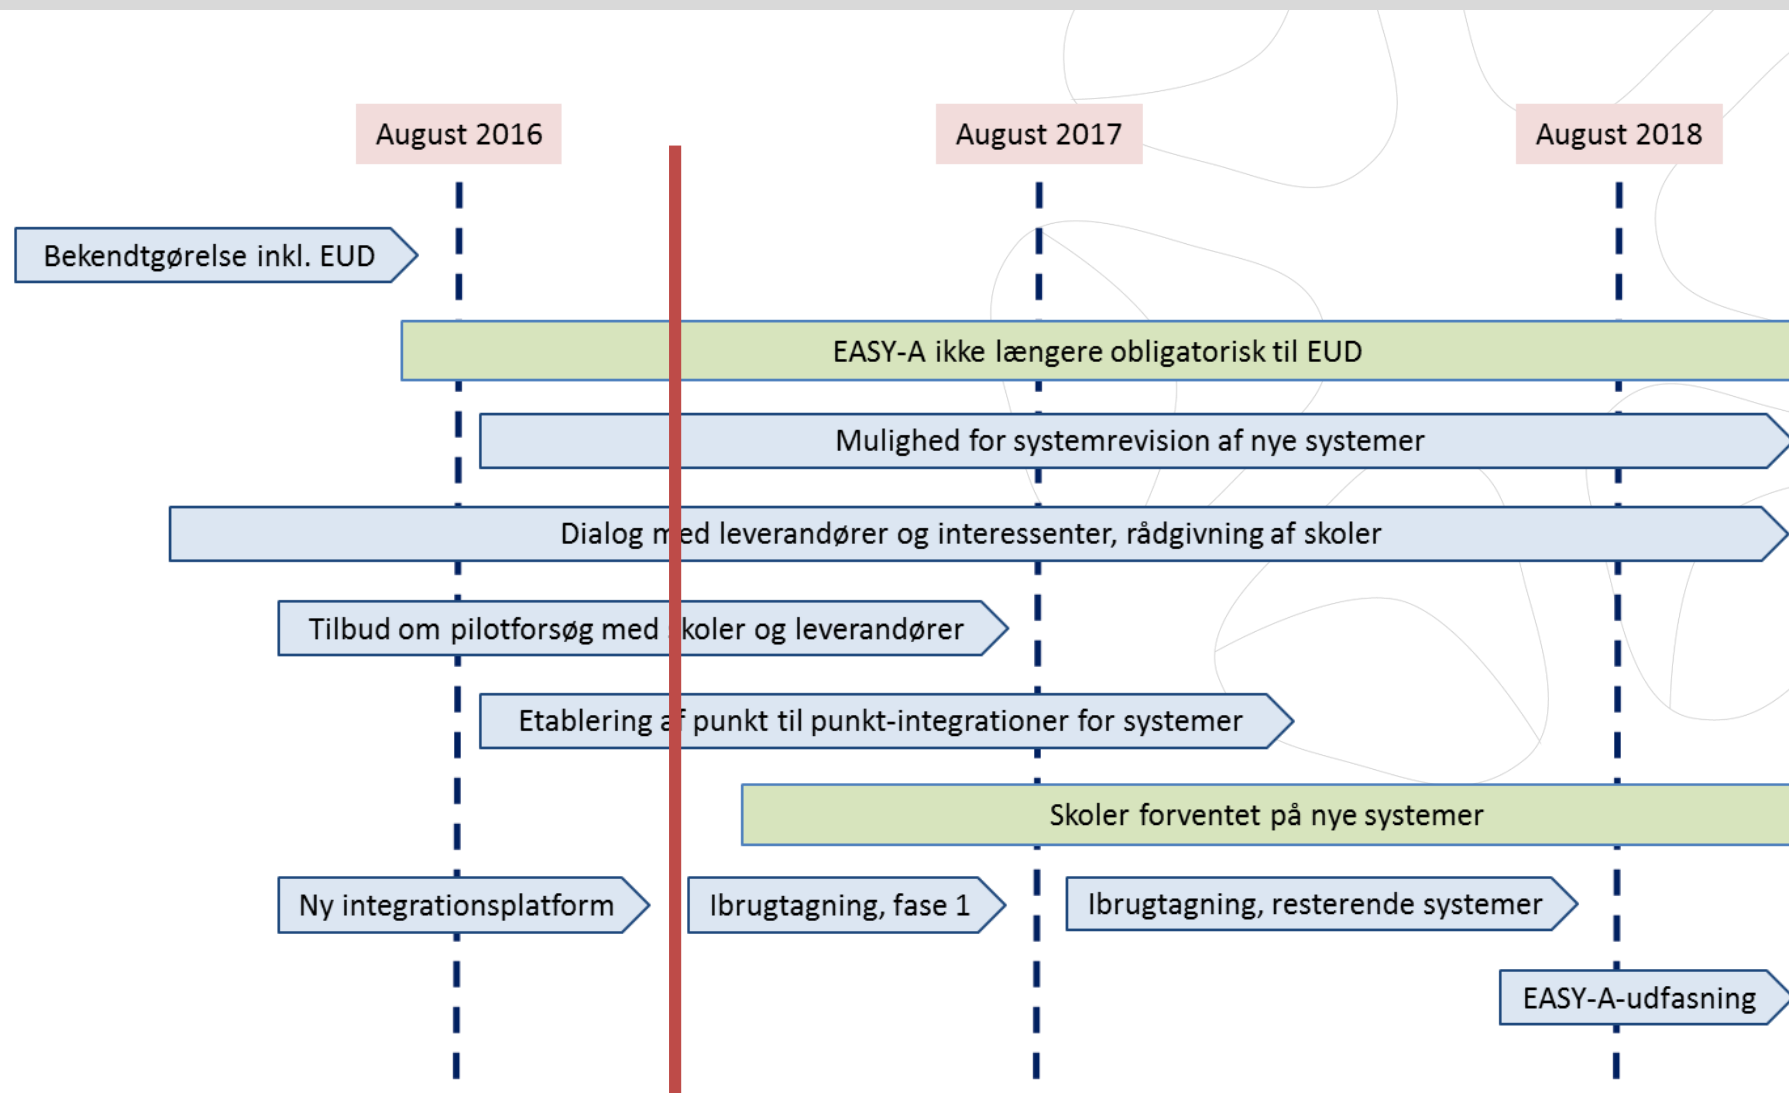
August 2016

August 2017

August 2018

Bekendtgørelse inkl. EUD

EASY-A ikke længere obligatorisk til EUD

Mulighed for systemrevision af nye systemer

Dialog m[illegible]ed leverandører og interessenter, rådgivning af skoler

Tilbud om pilotforsøg med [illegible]koler og leverandører

Etablering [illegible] punkt til punkt-integrationer for systemer

Skoler forventet på nye systemer

Ny integrationsplatform

Ibrugtagning, fase 1

Ibrugtagning, resterende systemer

EASY-A-udfasning